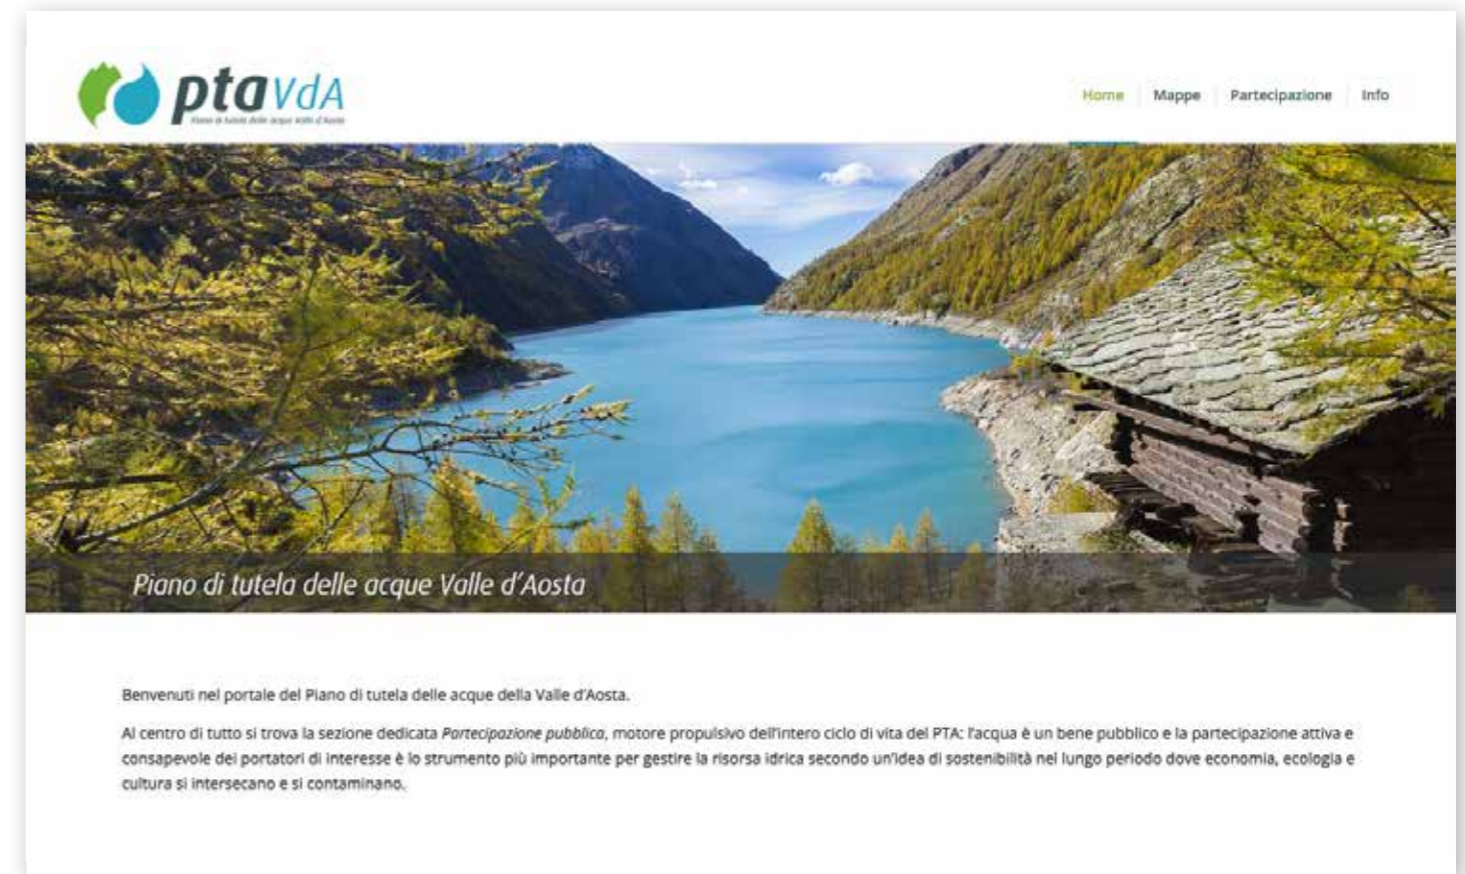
ptavdA
Piano di tutela delle acque Valle d'Aosta

Home Mappe Partecipazione Info

Piano di tutela delle acque Valle d'Aosta

Benvenuti nel portale del Piano di tutela delle acque della Valle d'Aosta.

Al centro di tutto si trova la sezione dedicata *Partecipazione pubblica*, motore propulsivo dell'intero ciclo di vita del PTA: l'acqua è un bene pubblico e la partecipazione attiva e consapevole dei portatori di interesse è lo strumento più importante per gestire la risorsa idrica secondo un'idea di sostenibilità nel lungo periodo dove economia, ecologia e cultura si intersecano e si contaminano.